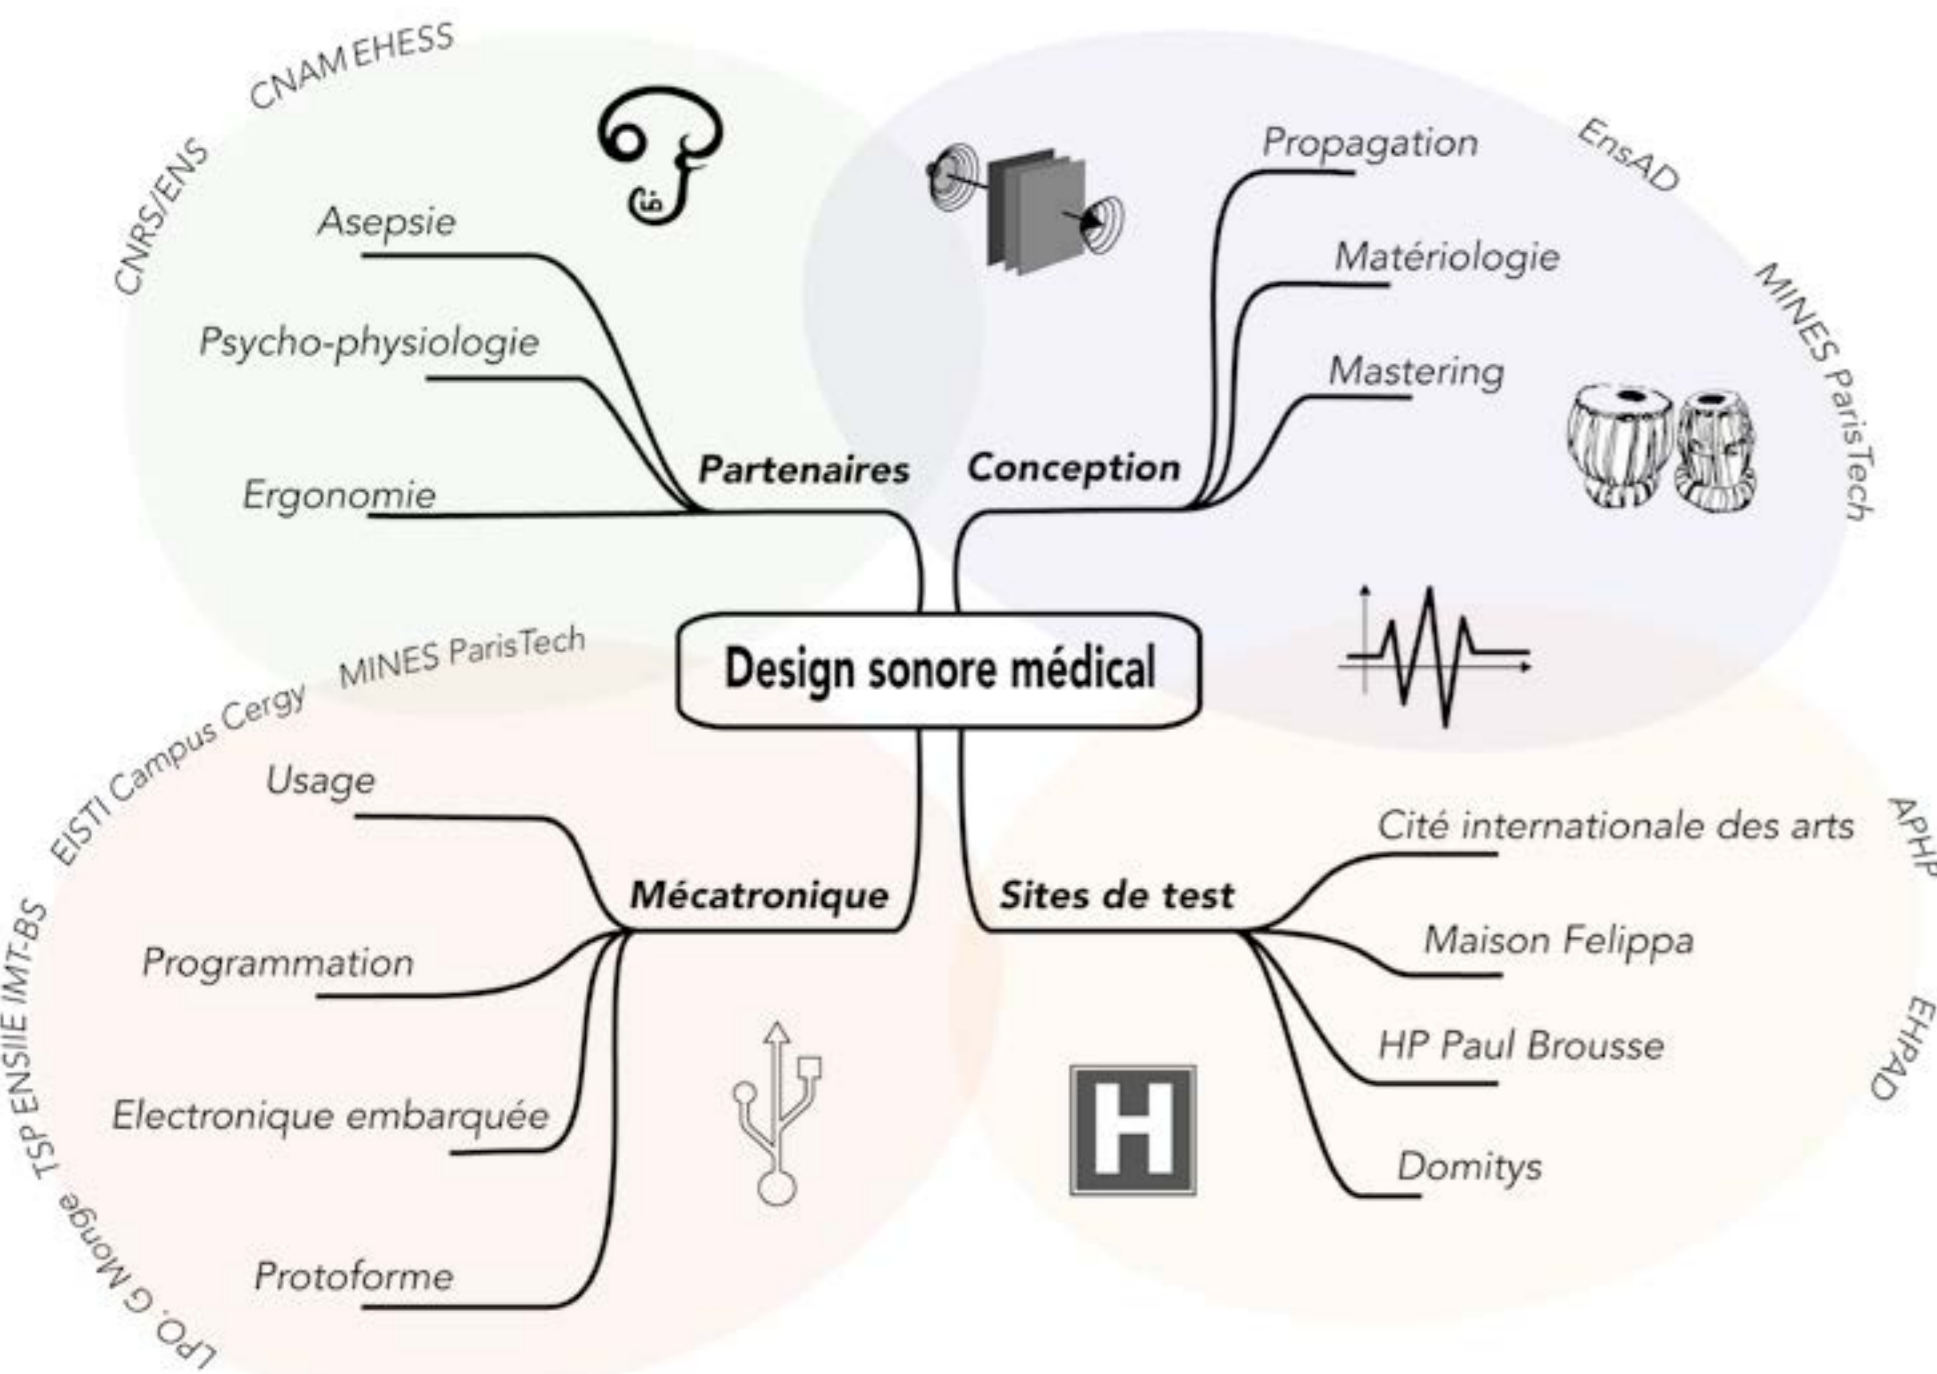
CNRS/ENS CNAM EHESS

Asepsie

Psycho-physiologie

Ergonomie

Partenaires

Propagation

Matériologie

Mastering

Conception

EnsAD

MINES ParisTech

Design sonore médical

MINES ParisTech

EISTI Campus Cergy

LPO. G Monge TSP ENSIIE IMT-BS

Usage

Programmation

Electronique embarquée

Protoforme

Mécatronique

Sites de test

Cité internationale des arts

Maison Felippa

HP Paul Brousse

Domitys

APHP

EHPAD

H